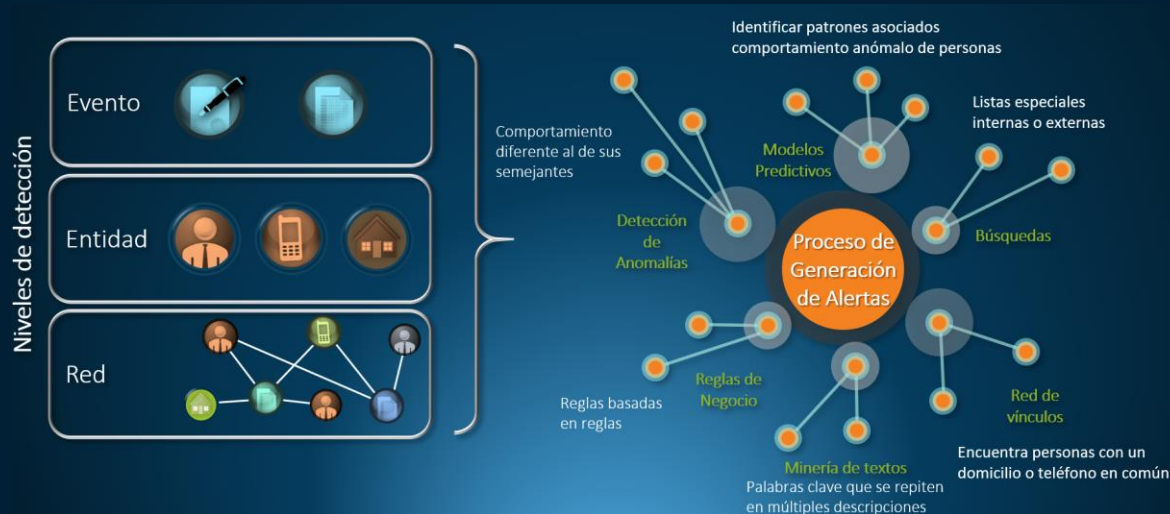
Niveles de detección

Evento

Entidad

Red

Comportamiento diferente al de sus semejantes

Identificar patrones asociados comportamiento anómalo de personas

Listas especiales internas o externas

Modelos Predictivos

Detección de Anomalías

Proceso de Generación de Alertas

Búsquedas

Reglas de Negocio

Red de vínculos

Reglas basadas en reglas

Minería de textos

Palabras clave que se repiten en múltiples descripciones

Encuentra personas con un domicilio o teléfono en común